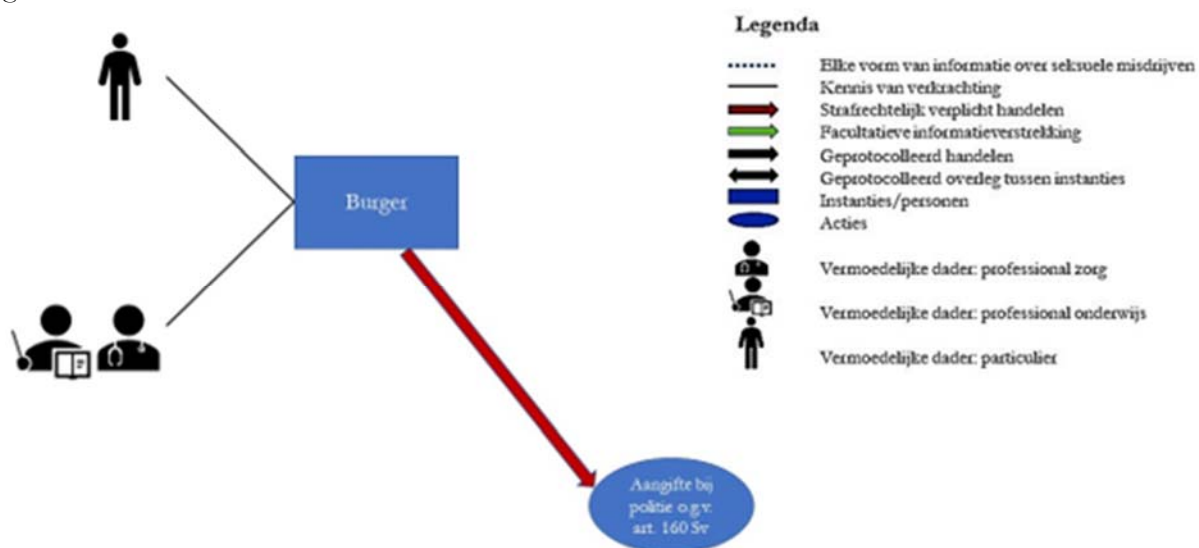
Burger

Aangifte bij politie o.g.v. art. 160 Sv

Legenda

Elke vorm van informatie over seksuele misdrijven

Kennis van verkrachting

Strafrechtelijk verplicht handelen

Facultatieve informatieverstrekking

Geprotocolleerd handelen

Geprotocolleerd overleg tussen instanties

Instanties/personen

Acties

Vermoedelijke dader: professional zorg

Vermoedelijke dader: professional onderwijs

Vermoedelijke dader: particulier